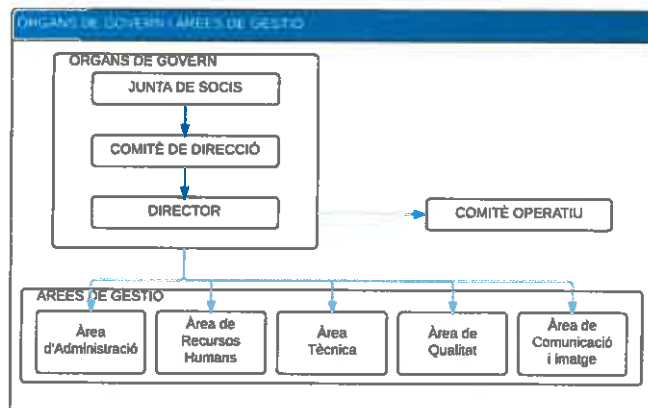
ÒRGANS DE GOVERN I ÀREES DE GESTIÓ

ÒRGANS DE GOVERN

JUNTA DE SOCIS

COMITÈ DE DIRECCIÓ

DIRECTOR

COMITÈ OPERATIU

ÀREES DE GESTIÓ

Àrea d'Administració

Àrea de Recursos Humans

Àrea Tècnica

Àrea de Qualitat

Àrea de Comunicació i imatge